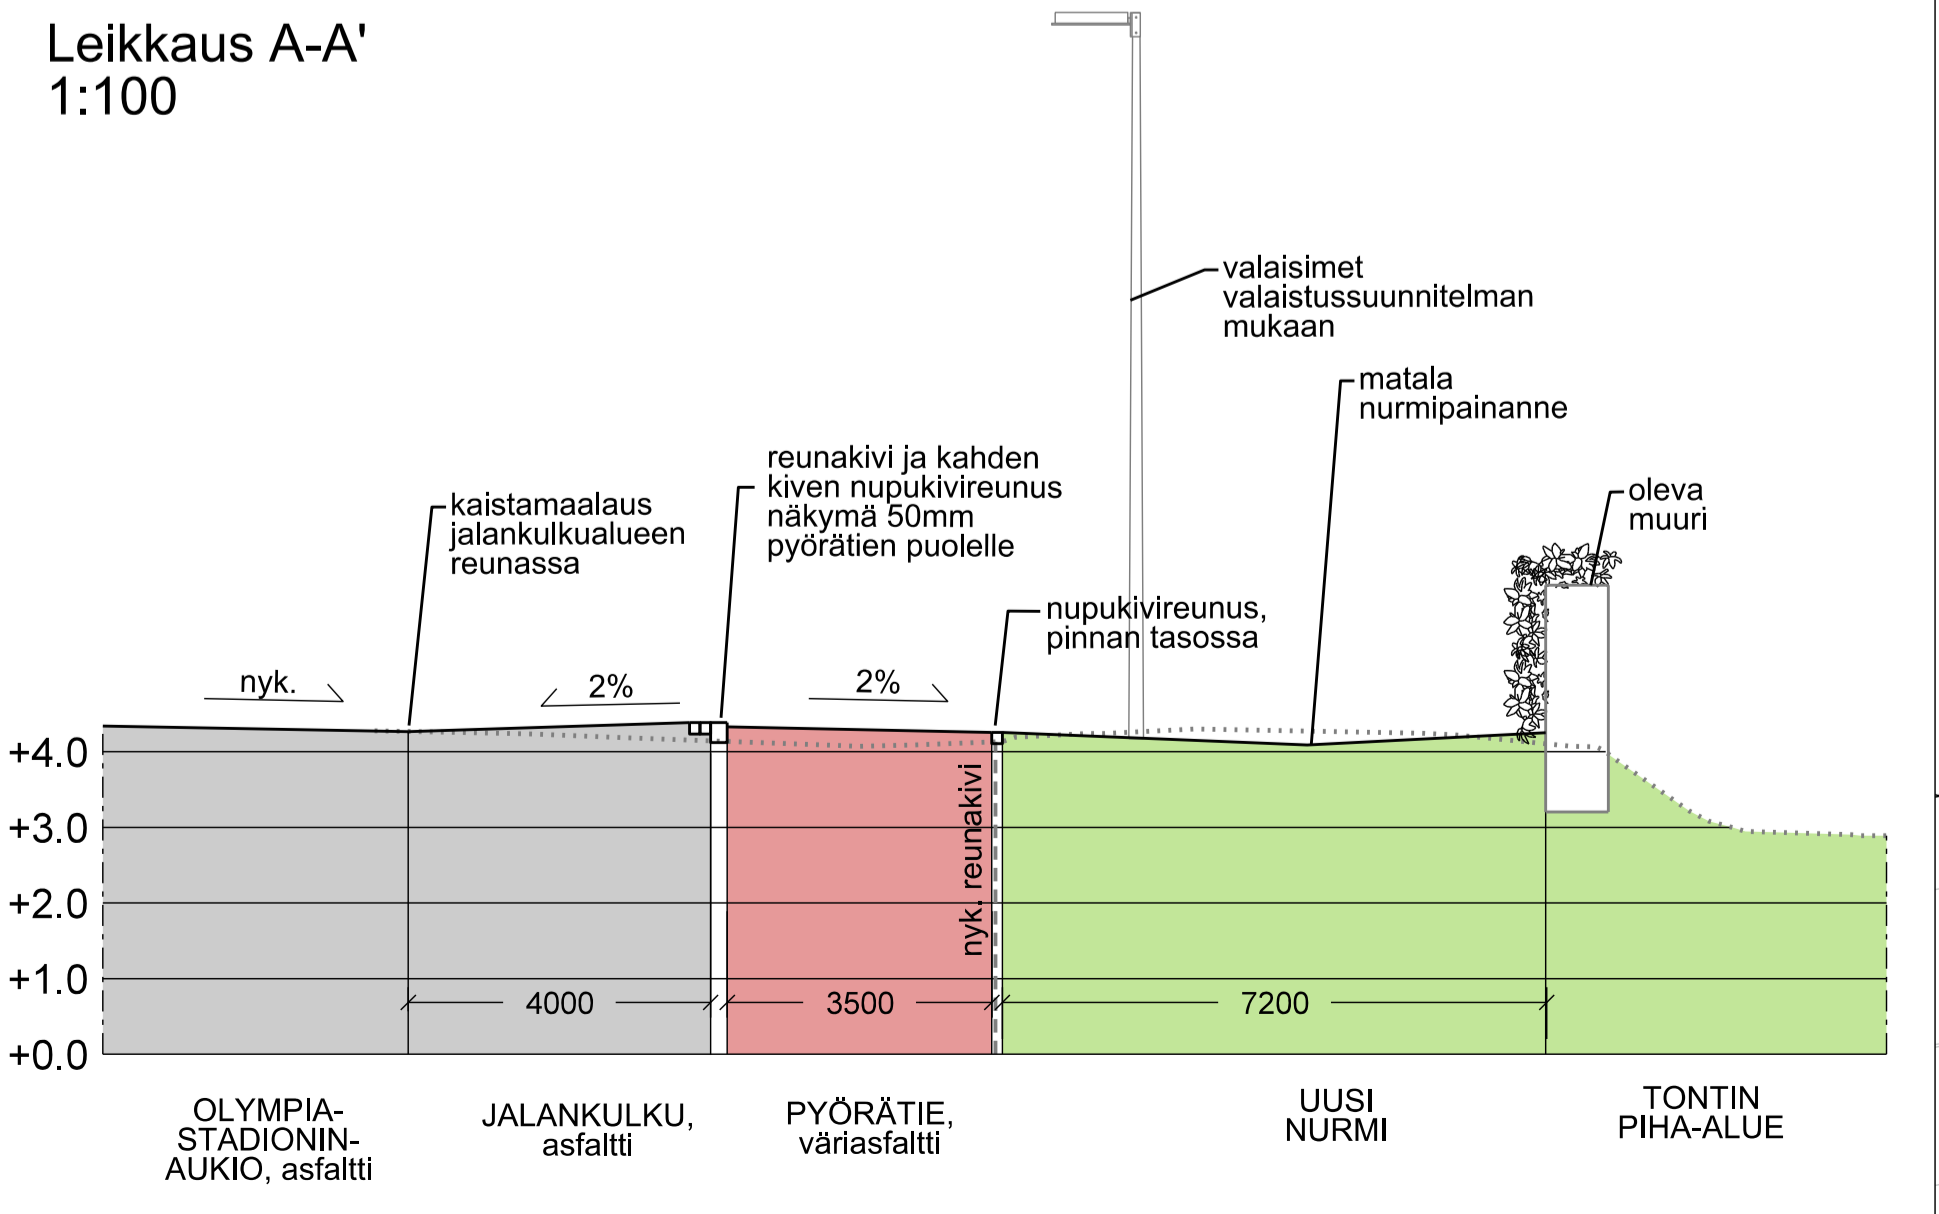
Leikkaus A-A'
1:100

valaisimet
valaistussuunnitelman
mukaan

matala
nurmipainanne

reunakivi ja kahden
kiven nupukivireunus
näkymä 50mm
pyörätien puolelle

kaistamaalaus
jalankulkualueen
reunassa

oleva
muuri

nupukivireunus,
pinnan tasossa

nyk.

2%

2%

nyk. reunakivi

+4.0
+3.0
+2.0
+1.0
+0.0

4000

3500

7200

OLYMPIA-
STADIONIN-
AUKIO, asfaltti

JALANKULKU,
asfaltti

PYÖRÄTIE,
väriasfaltti

UUSI
NURMI

TONTIN
PIHA-ALUE